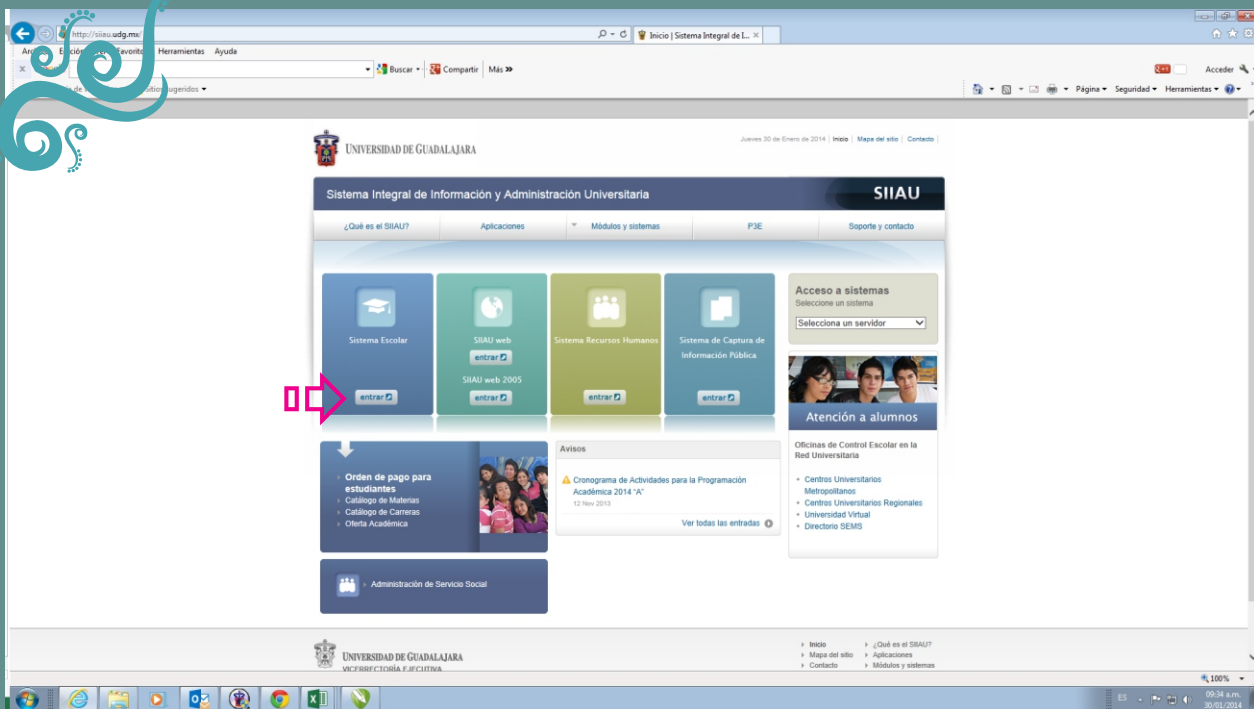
http://siiau.udg.mx/
Inicio | Sistema Integral de I...
Ar Edición Favoritos Herramientas Ayuda
Buscar Compartir Más »
Acceder
sitios sugeridos
Página Seguridad Herramientas

UNIVERSIDAD DE GUADALAJARA
Jueves 30 de Enero de 2014 | Inicio | Mapa del sitio | Contacto |

Sistema Integral de Información y Administración Universitaria
SIIAU

¿Qué es el SIIAU? | Aplicaciones | Módulos y sistemas | P3E | Soporte y contacto

Sistema Escolar
entrar

SIIAU web
entrar
SIIAU web 2005
entrar

Sistema Recursos Humanos
entrar

Sistema de Captura de Información Pública
entrar

Acceso a sistemas
Seleccione un sistema
Selecciona un servidor

Atención a alumnos
Oficinas de Control Escolar en la Red Universitaria
Centros Universitarios Metropolitanos
Centros Universitarios Regionales
Universidad Virtual
Directorio SEMS

Orden de pago para estudiantes
Catálogo de Materias
Catálogo de Carreras
Oferta Académica

Avisos
Cronograma de Actividades para la Programación Académica 2014 "A"
12 Nov 2013
Ver todas las entradas

Administración de Servicio Social

UNIVERSIDAD DE GUADALAJARA
VICERRECTORÍA EJECUTIVA
Inicio
Mapa del sitio
Contacto
¿Qué es el SIIAU?
Aplicaciones
Módulos y sistemas

100%
ES
09:34 a.m.
30/01/2014